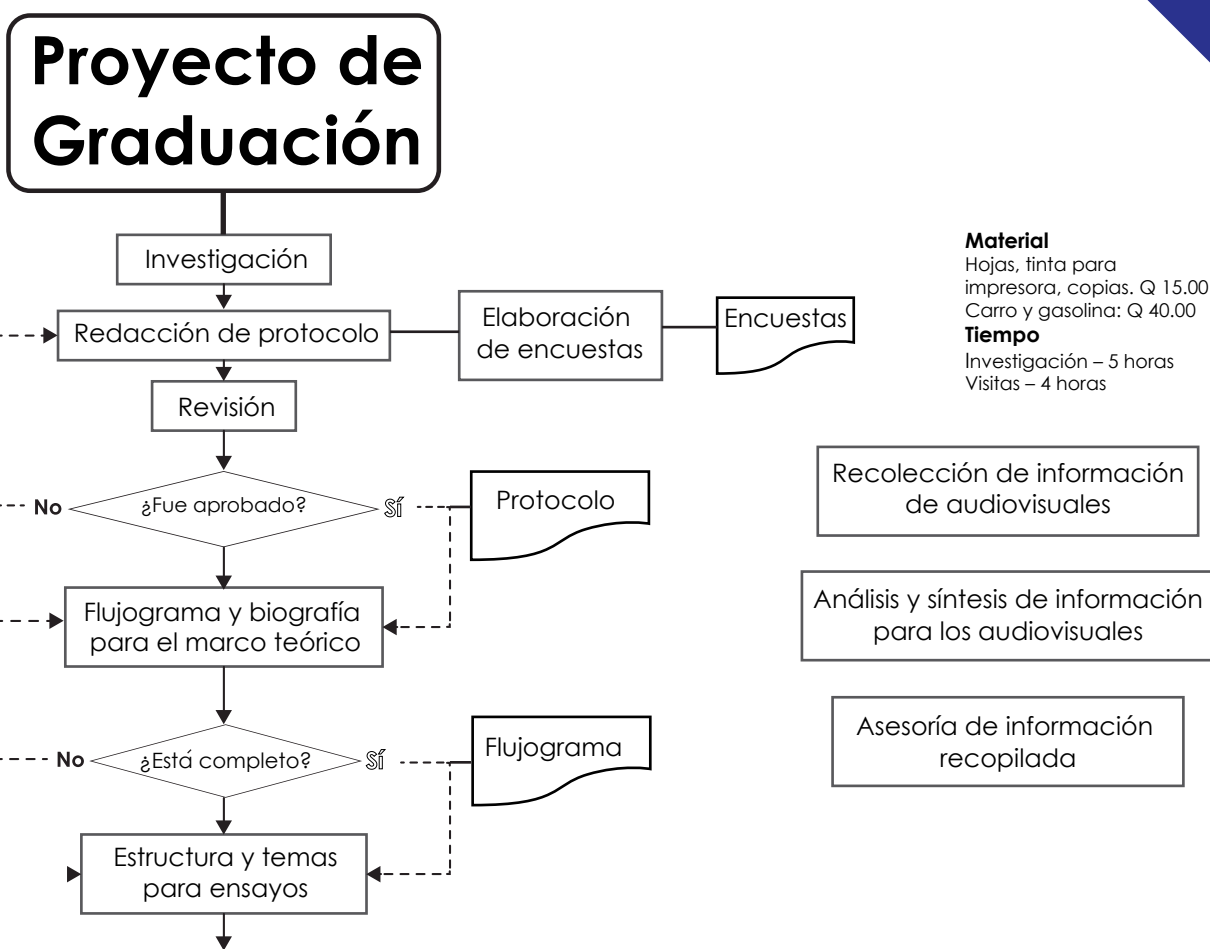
Proyecto de Graduación

Investigación

Redacción de protocolo

Elaboración de encuestas

Encuestas

Revisión

No

¿Fue aprobado?

Sí

Protocolo

Flujograma y biografía para el marco teórico

No

¿Está completo?

Sí

Flujograma

Estructura y temas para ensayos

**Material**
Hojas, tinta para impresora, copias. Q 15.00
Carro y gasolina: Q 40.00
**Tiempo**
Investigación – 5 horas
Visitas – 4 horas

Recolección de información de audiovisuales

Análisis y síntesis de información para los audiovisuales

Asesoría de información recopilada